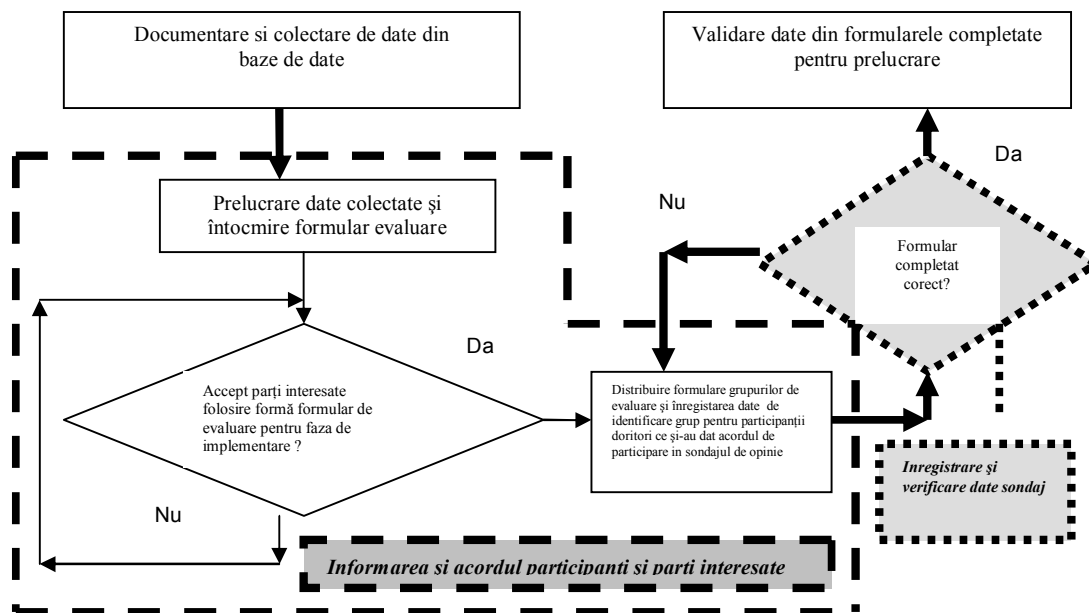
Documentare si colectare de date din baze de date

Validare date din formularele completate pentru prelucrare

Da

Nu

Prelucrare date colectate și întocmire formular evaluare

Formular completat corect?

Da

Accept parți interesate folosire formă formular de evaluare pentru faza de implementare ?

Distribuire formulare grupurilor de evaluare și înregistarea date de identificare grup pentru participanții doritori ce și-au dat acordul de participare in sondajul de opinie

Inregistrare și verificare date sondaj

Nu

Informarea si acordul participanti si parti interesate